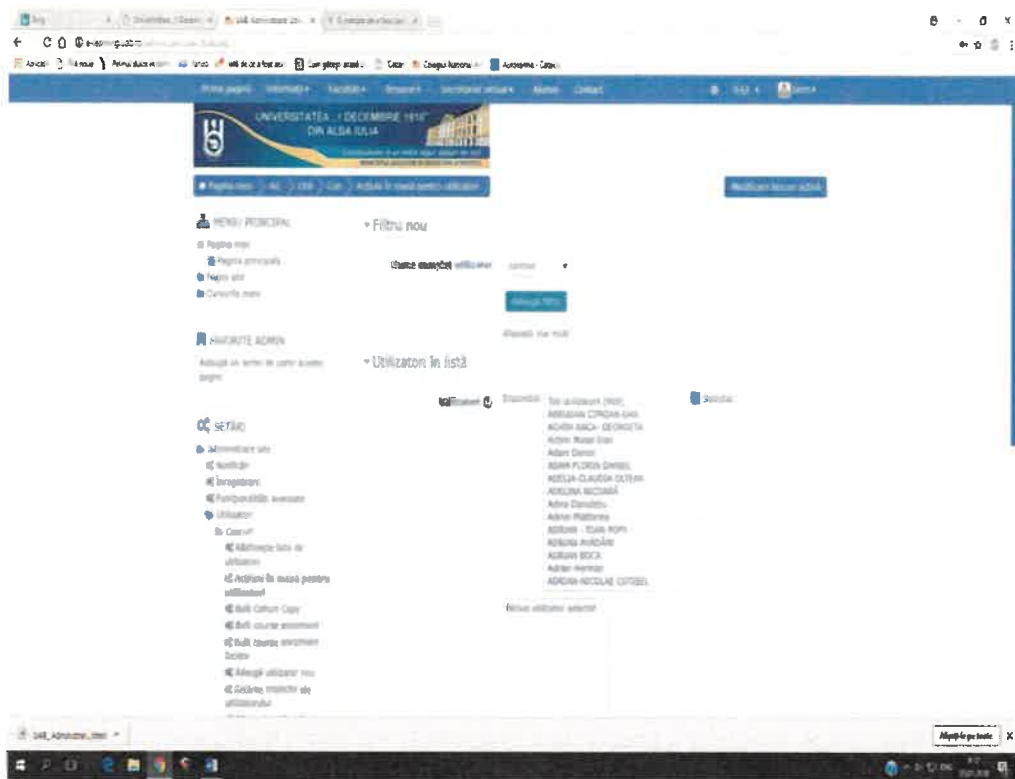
UNIVERSITATEA „1 DECEMBRIE 1918" DIN ALBA IULIA

Prima pagină Informații Facultăți Resurse Secretariat virtual Ajutor Contact

Modificare lucrare activă

MENIU PRINCIPAL
Pagina mea
Pagina principală
Pagini site
Cursurile mele

FAVORITE ADMIN
Adaugă un semn de carte acestei pagini

SETĂRI
Administrare site
Notificări
Înregistrare
Funcționalități avansate
Utilizatori
Conturi
Răsfoiește lista de utilizatori
Acțiune în masă pentru utilizatori
Bulk Cohort Copy
Bulk course enrolment
Bulk course enrolment (beta)
Adaugă utilizator nou
Gestiune imagini ale utilizatorului

Filtru nou

Nume complet utilizator conține

Adaugă filtru

Afișează mai mult

Utilizatori în listă

Utilizatori Disponibil
Toți utilizatorii (969)
ABRUDAN CIPRIAN-DAN
ACHIM ANCA-GEORGETA
Achim Nicolae Dan
Adam Daniel
ADAM FLORIN DANIEL
ADELA-CLAUDIA OLTEAN
ADELINA NECHITĂ
Adina Danulețiu
Adrian Platforma
ADRIAN - IOAN POPA
ADRIAN AVRĂMEI
ADRIAN BOCA
Adrian Herman
ADRIANA-NICOLAE CUTOIEL

Selectat

Elimină utilizator selectat

Afișează tot